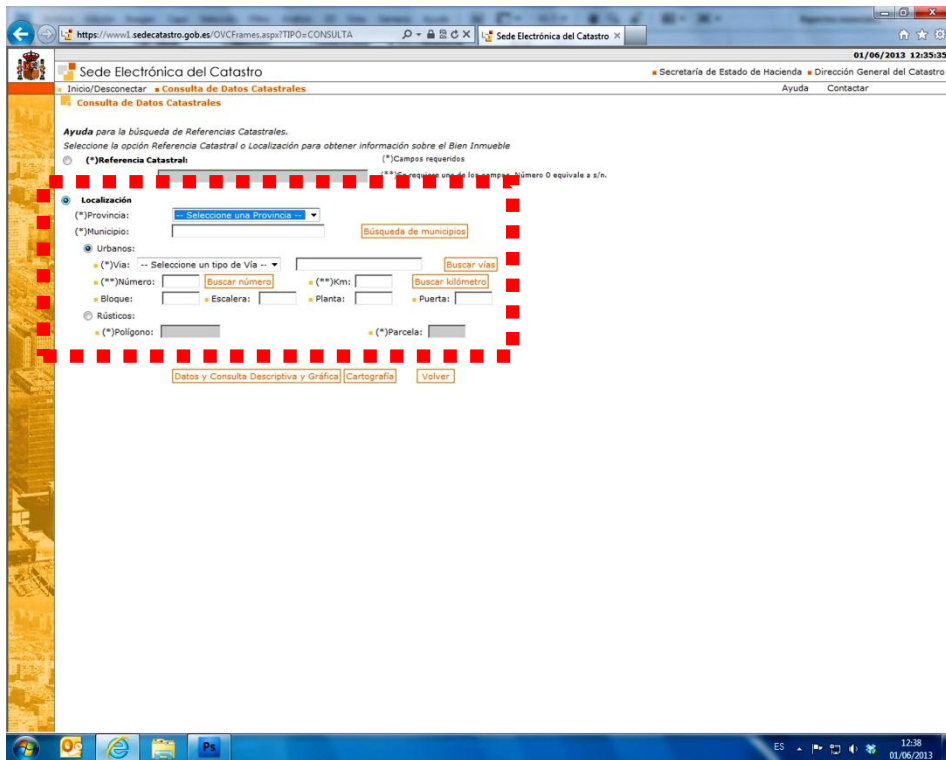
https://www1.sedecatastro.gob.es/OVCFrames.aspx?TIPO=CONSULTA
Sede Electrónica del Catastro ×

01/06/2013 12:35:35

Sede Electrónica del Catastro
Secretaría de Estado de Hacienda Dirección General del Catastro

Inicio/Desconectar Consulta de Datos Catastrales
Ayuda Contactar

Consulta de Datos Catastrales

Ayuda para la búsqueda de Referencias Catastrales.
Seleccione la opción Referencia Catastral o Localización para obtener información sobre el Bien Inmueble

(*)Referencia Catastral:
(*)Campos requeridos
(**)Se requiere uno de los campos. Número 0 equivale a s/n.

Localización
(*)Provincia: -- Seleccione una Provincia --
(*)Municipio: Búsqueda de municipios
Urbanos:
(*)Vía: -- Seleccione un tipo de Vía -- Buscar vías
(**)Número: Buscar número (**)Km: Buscar kilómetro
Bloque: Escalera: Planta: Puerta:
Rústicos:
(*)Polígono: (*)Parcela:

Datos y Consulta Descriptiva y Gráfica Cartografía Volver

ES 12:38 01/06/2013